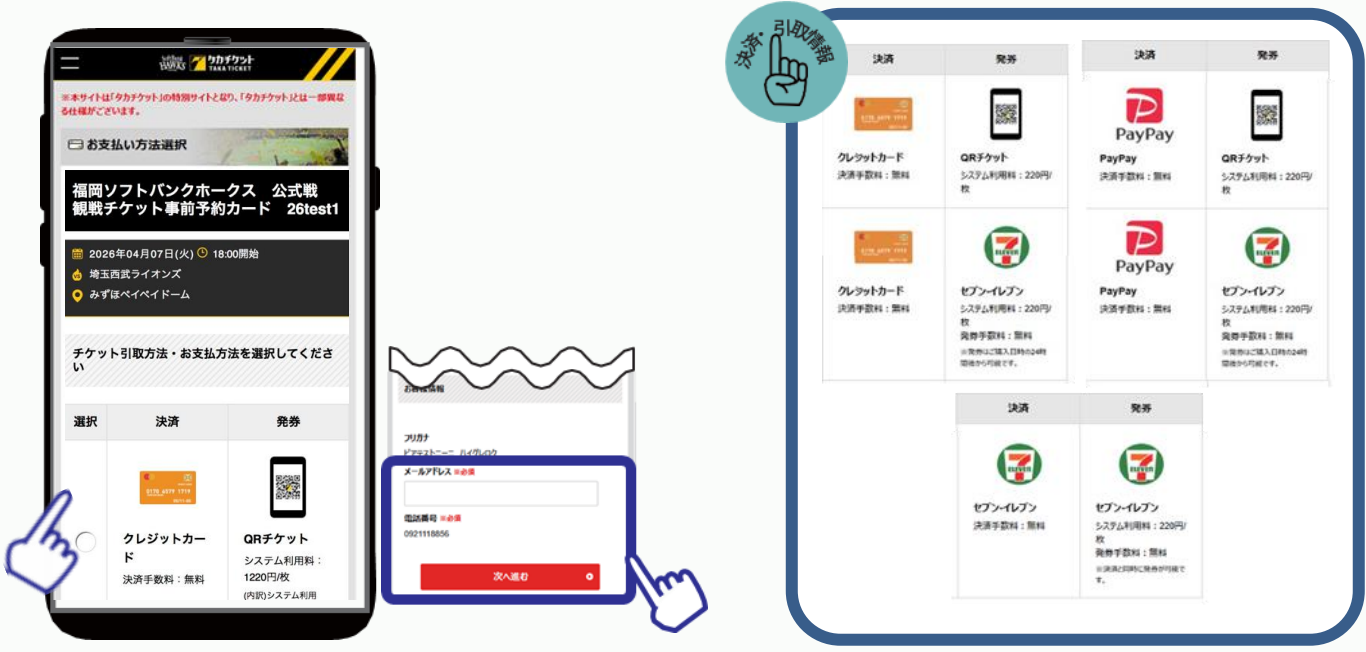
HAWKS タカチケット TAKA TICKET

※本サイトは「タカチケット」の特別サイトとなり、「タカチケット」とは一部異なる仕様がございます。

お支払い方法選択

福岡ソフトバンクホークス　公式戦 観戦チケット事前予約カード　26test1

2026年04月07日(火) 18:00開始
埼玉西武ライオンズ
みずほペイペイドーム

チケット引取方法・お支払方法を選択してください

| 選択 | 決済 | 発券 |
|---|---|---|
| | クレジットカード 決済手数料：無料 | QRチケット システム利用料：1220円/枚 (内訳)システム利用 |

お客様情報

フリガナ
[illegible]

メールアドレス ※必須

電話番号 ※必須
0921118856

次へ進む

決済・引取情報

| 決済 | 発券 |
|---|---|
| クレジットカード 決済手数料：無料 | QRチケット システム利用料：220円/枚 |
| クレジットカード 決済手数料：無料 | セブン-イレブン システム利用料：220円/枚 発券手数料：無料 ※発券はご購入日時の24時間後から可能です。 |

| 決済 | 発券 |
|---|---|
| PayPay PayPay 決済手数料：無料 | QRチケット システム利用料：220円/枚 |
| PayPay PayPay 決済手数料：無料 | セブン-イレブン システム利用料：220円/枚 発券手数料：無料 ※発券はご購入日時の24時間後から可能です。 |

| 決済 | 発券 |
|---|---|
| セブン-イレブン 決済手数料：無料 | セブン-イレブン システム利用料：220円/枚 発券手数料：無料 ※決済と同時に発券が可能です。 |